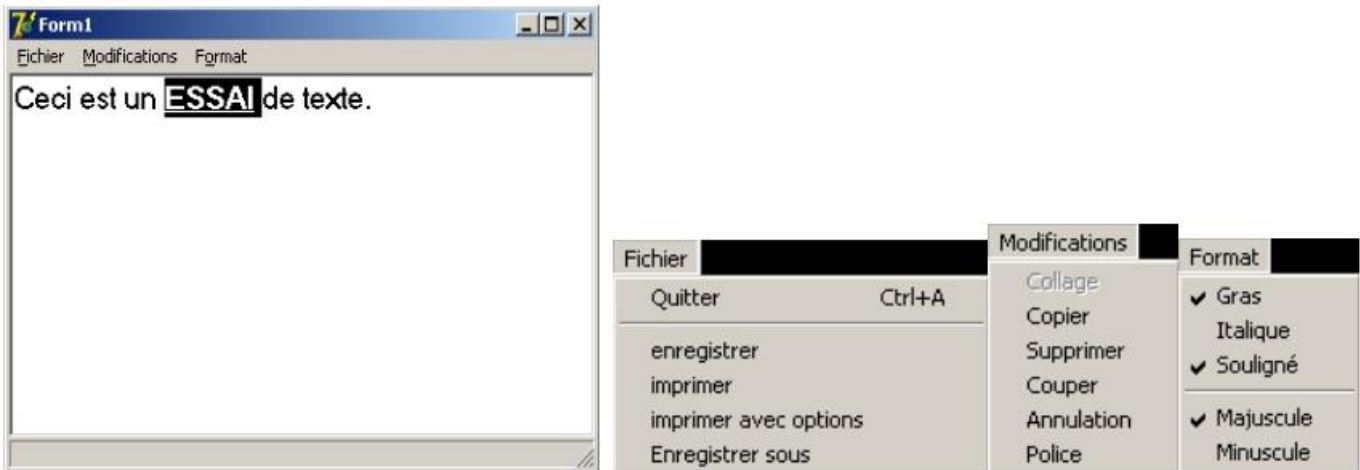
Form1

Fichier Modifications Format

Ceci est un ESSAI de texte.

Fichier
Quitter Ctrl+A
enregistrer
imprimer
imprimer avec options
Enregistrer sous

Modifications
Collage
Copier
Supprimer
Couper
Annulation
Police

Format
✔ Gras
Italique
✔ Souligné
✔ Majuscule
Minuscule